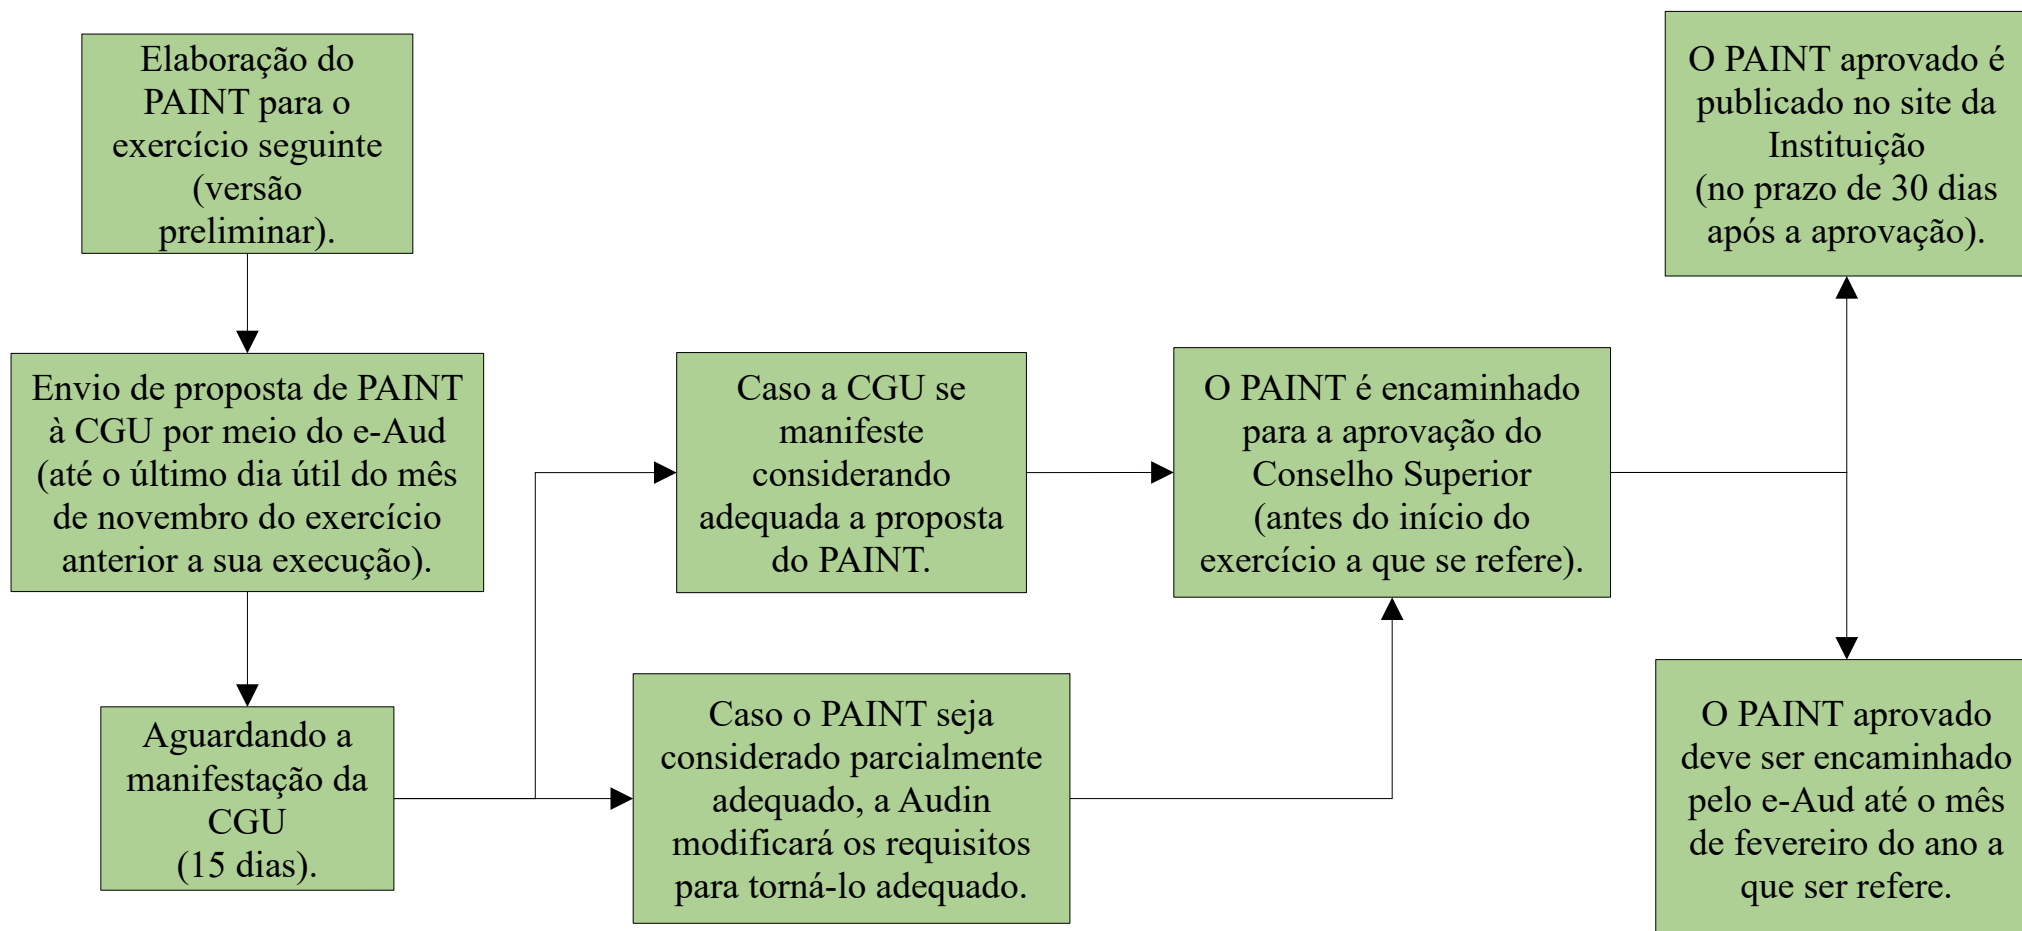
Elaboração do PAINT para o exercício seguinte (versão preliminar).

Envio de proposta de PAINT à CGU por meio do e-Aud (até o último dia útil do mês de novembro do exercício anterior a sua execução).

Aguardando a manifestação da CGU (15 dias).

Caso a CGU se manifeste considerando adequada a proposta do PAINT.

Caso o PAINT seja considerado parcialmente adequado, a Audin modificará os requisitos para torná-lo adequado.

O PAINT é encaminhado para a aprovação do Conselho Superior (antes do início do exercício a que se refere).

O PAINT aprovado é publicado no site da Instituição (no prazo de 30 dias após a aprovação).

O PAINT aprovado deve ser encaminhado pelo e-Aud até o mês de fevereiro do ano a que ser refere.